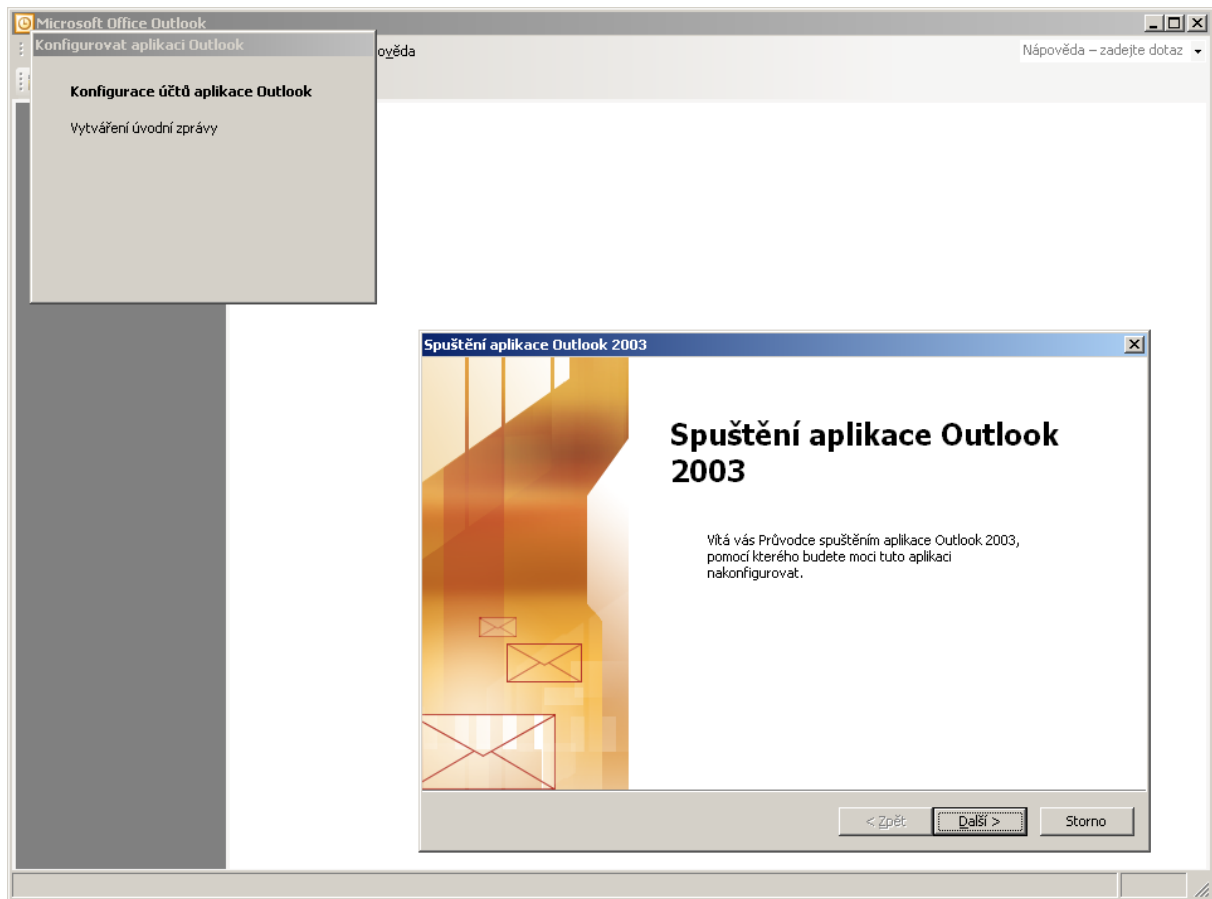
Microsoft Office Outlook

Konfigurovat aplikaci Outlook

ověda

Nápověda – zadejte dotaz

Konfigurace účtů aplikace Outlook

Vytváření úvodní zprávy

Spuštění aplikace Outlook 2003

Spuštění aplikace Outlook 2003

Vítá vás Průvodce spuštěním aplikace Outlook 2003, pomocí kterého budete moci tuto aplikaci nakonfigurovat.

< Zpět

Další >

Storno